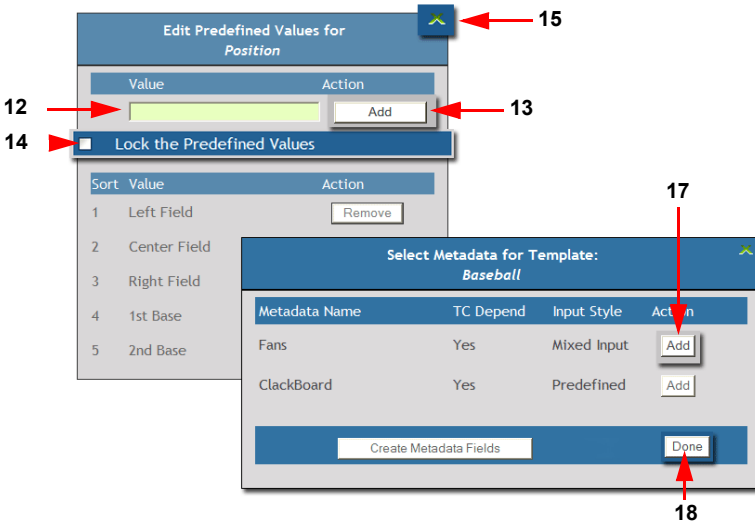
Edit Predefined Values for
*Position*

15

| Value | Action |
|---|---|

12

Add

13

14

Lock the Predefined Values

| Sort | Value | Action |
|---|---|---|
| 1 | Left Field | Remove |
| 2 | Center Field | |
| 3 | Right Field | |
| 4 | 1st Base | |
| 5 | 2nd Base | |

17

Select Metadata for Template:
*Baseball*

| Metadata Name | TC Depend | Input Style | Action |
|---|---|---|---|
| Fans | Yes | Mixed Input | Add |
| ClackBoard | Yes | Predefined | Add |

Create Metadata Fields

Done

18